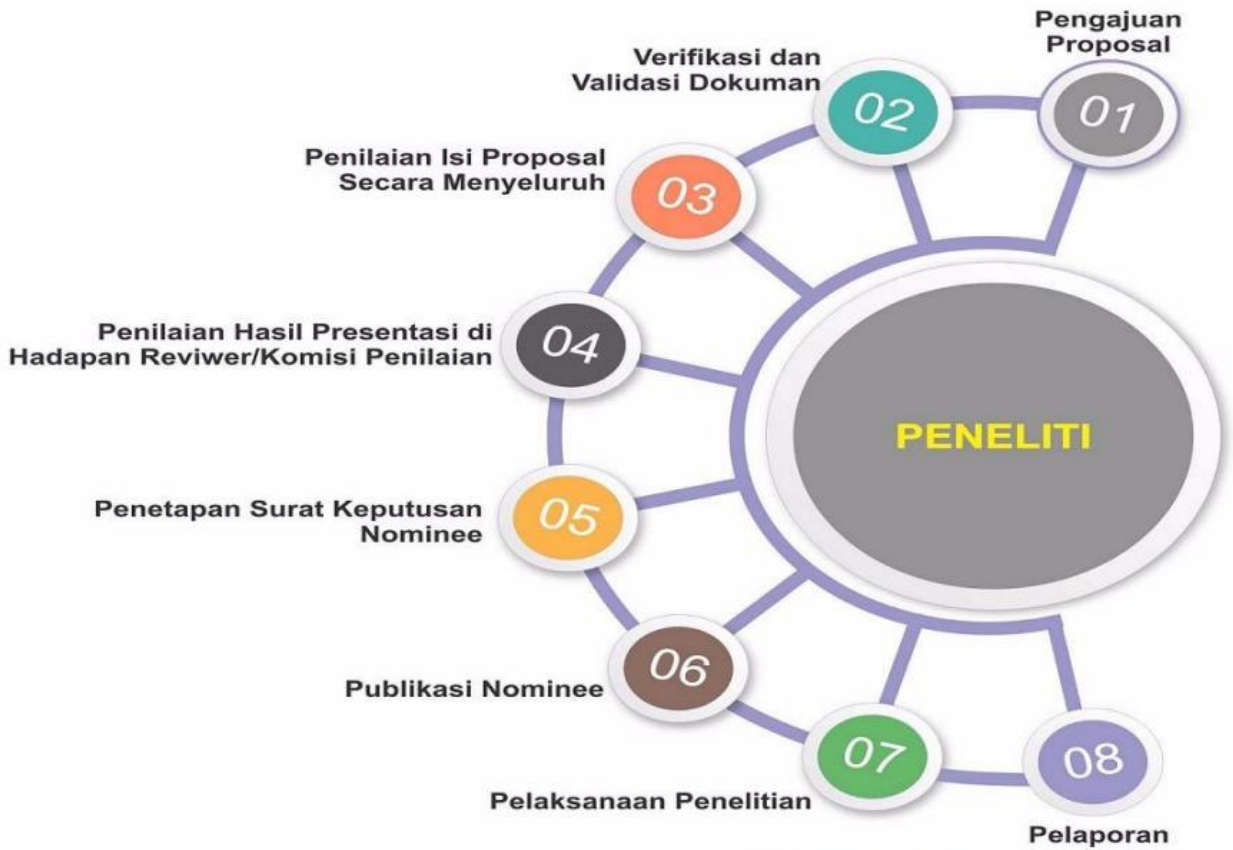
Pengajuan Proposal
01

Verifikasi dan Validasi Dokuman
02

Penilaian Isi Proposal Secara Menyeluruh
03

Penilaian Hasil Presentasi di Hadapan Reviwer/Komisi Penilaian
04

PENELITI

Penetapan Surat Keputusan Nominee
05

Publikasi Nominee
06

07
Pelaksanaan Penelitian

08
Pelaporan